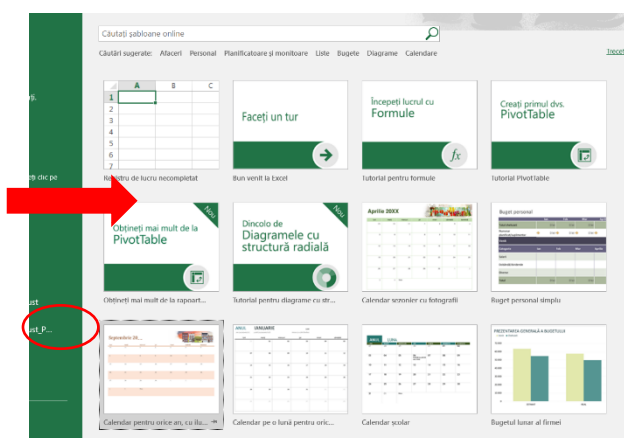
Căutați șabloane online

Căutări sugerate: Afaceri Personal Planificatoare și monitoare Liste Bugete Diagrame Calendare

Trecet

ți.

clic pe

ust

ust_P...

| | A | B | C |
|---|---|---|---|
| 1 | | | |
| 2 | | | |
| 3 | | | |
| 4 | | | |
| 5 | | | |
| 6 | | | |
| 7 | | | |

Registru de lucru necompletat

Faceți un tur

Bun venit la Excel

Începeți lucrul cu Formule

Tutorial pentru formule

Creați primul dvs. PivotTable

Tutorial PivotTable

NOU

Obțineți mai mult de la PivotTable

Obțineți mai mult de la rapoart...

NOU

Dincolo de Diagramele cu structură radială

Tutorial pentru diagrame cu str...

Aprilie 20XX

Calendar sezonier cu fotografii

Buget personal

Buget personal simplu

Septembrie 20...

Calendar pentru orice an, cu ilu...

ANUL IANUARIE

Calendar pe o lună pentru oric...

Calendar școlar

PREZENTAREA GENERALĂ A BUGETULUI

Bugetul lunar al firmei